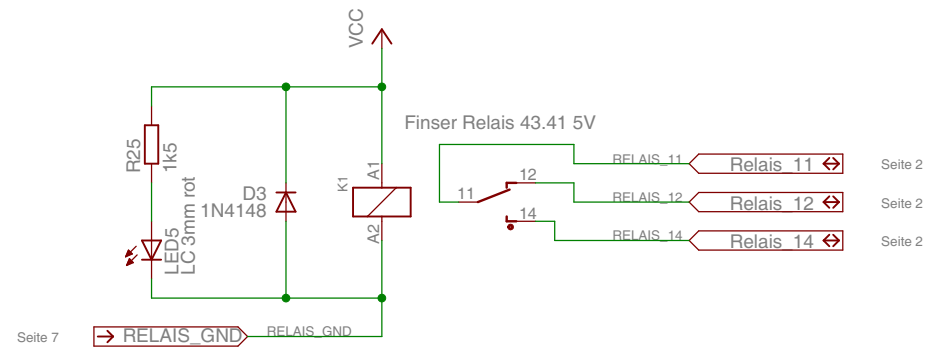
VCC

Finser Relais 43.41 5V

R25
1k5

D3
1N4148

K1
A1
A2

LED5
LC 3mm rot

11
12
14

RELAIS_11
Relais_11
Seite 2

RELAIS_12
Relais_12
Seite 2

RELAIS_14
Relais_14
Seite 2

Seite 7
RELAIS_GND
RELAIS_GND